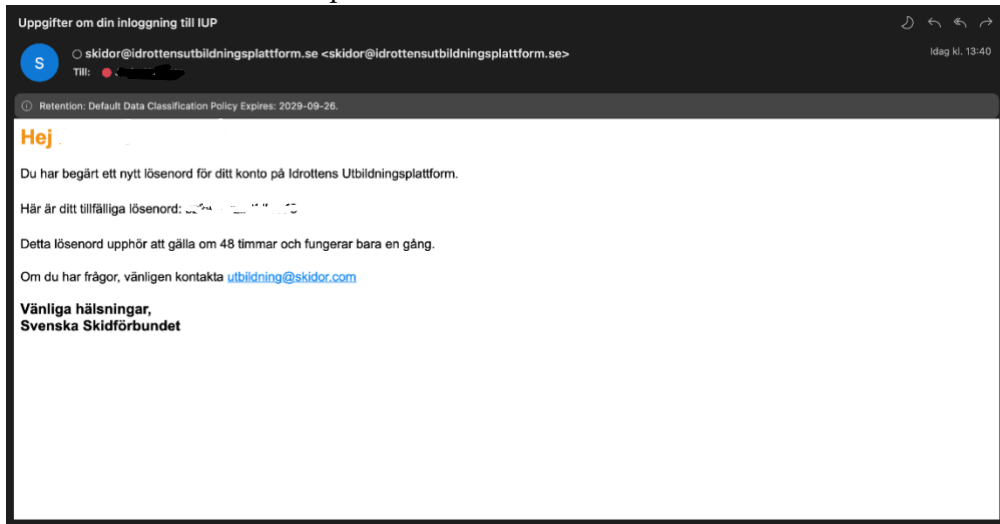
Uppgifter om din inloggning till IUP

S
skidor@idrottensutbildningsplattform.se <skidor@idrottensutbildningsplattform.se>
Till: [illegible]

Idag kl. 13:40

Retention: Default Data Classification Policy Expires: 2029-09-26.

Hej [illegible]

Du har begärt ett nytt lösenord för ditt konto på Idrottens Utbildningsplattform.

Här är ditt tillfälliga lösenord: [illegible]

Detta lösenord upphör att gälla om 48 timmar och fungerar bara en gång.

Om du har frågor, vänligen kontakta utbildning@skidor.com

Vänliga hälsningar,
Svenska Skidförbundet